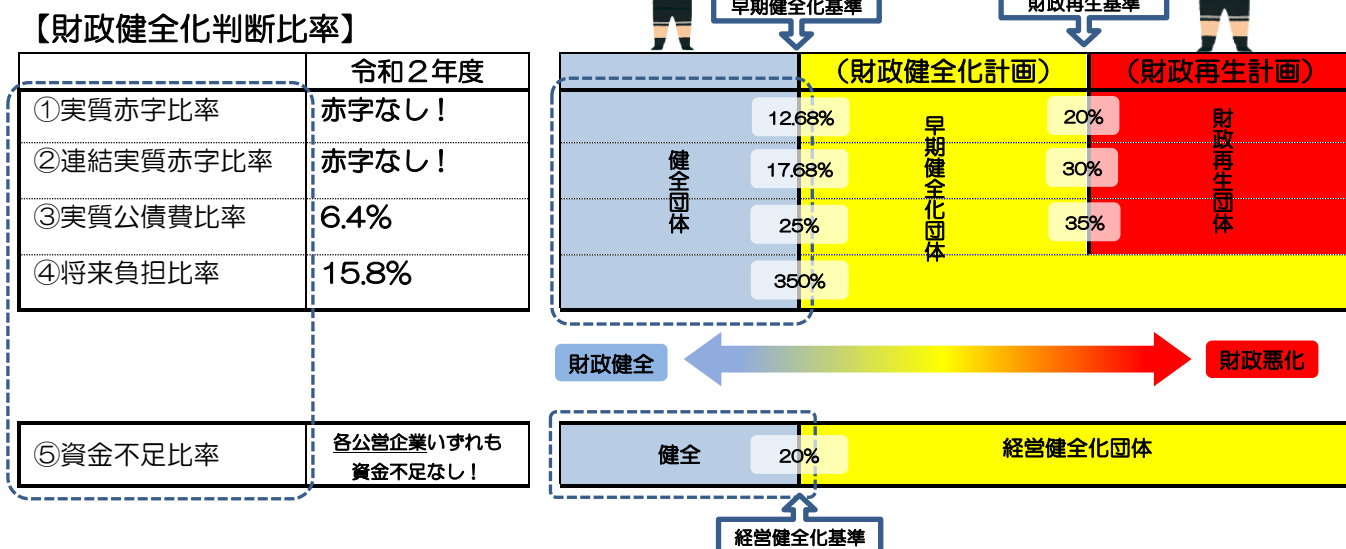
【財政健全化判断比率】

|  | 令和２年度 |
|---|---|
| ①実質赤字比率 | 赤字なし！ |
| ②連結実質赤字比率 | 赤字なし！ |
| ③実質公債費比率 | 6.4% |
| ④将来負担比率 | 15.8% |

| ⑤資金不足比率 | 各公営企業いずれも資金不足なし！ |
|---|---|

早期健全化基準

財政再生基準

（財政健全化計画）

（財政再生計画）

健全団体

12.68%

17.68%

25%

350%

早期健全化団体

20%

30%

35%

財政再生団体

財政健全

財政悪化

健全

20%

経営健全化団体

経営健全化基準